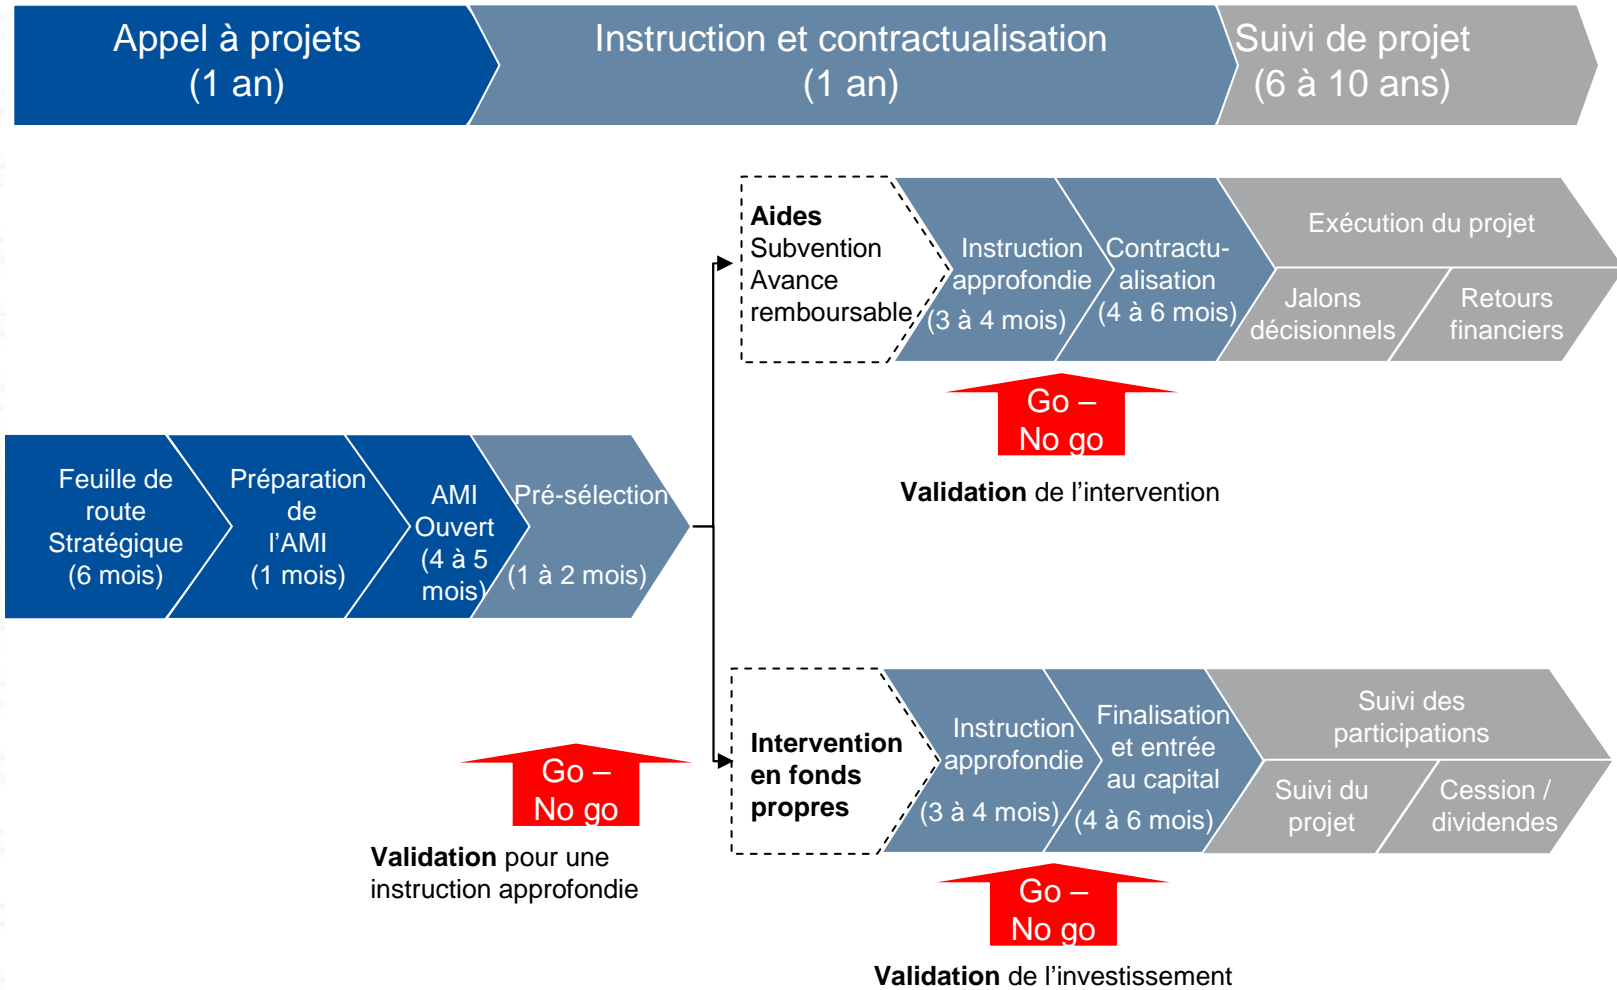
Appel à projets
(1 an)

Instruction et contractualisation
(1 an)

Suivi de projet
(6 à 10 ans)

Aides
Subvention
Avance remboursable

Instruction approfondie
(3 à 4 mois)

Contractualisation
(4 à 6 mois)

Exécution du projet

Jalons décisionnels

Retours financiers

Go – No go

Validation de l'intervention

Feuille de route Stratégique
(6 mois)

Préparation de l'AMI
(1 mois)

AMI Ouvert
(4 à 5 mois)

Pré-sélection
(1 à 2 mois)

Intervention en fonds propres

Instruction approfondie
(3 à 4 mois)

Finalisation et entrée au capital
(4 à 6 mois)

Suivi des participations

Suivi du projet

Cession / dividendes

Go – No go

Validation pour une instruction approfondie

Go – No go

Validation de l'investissement